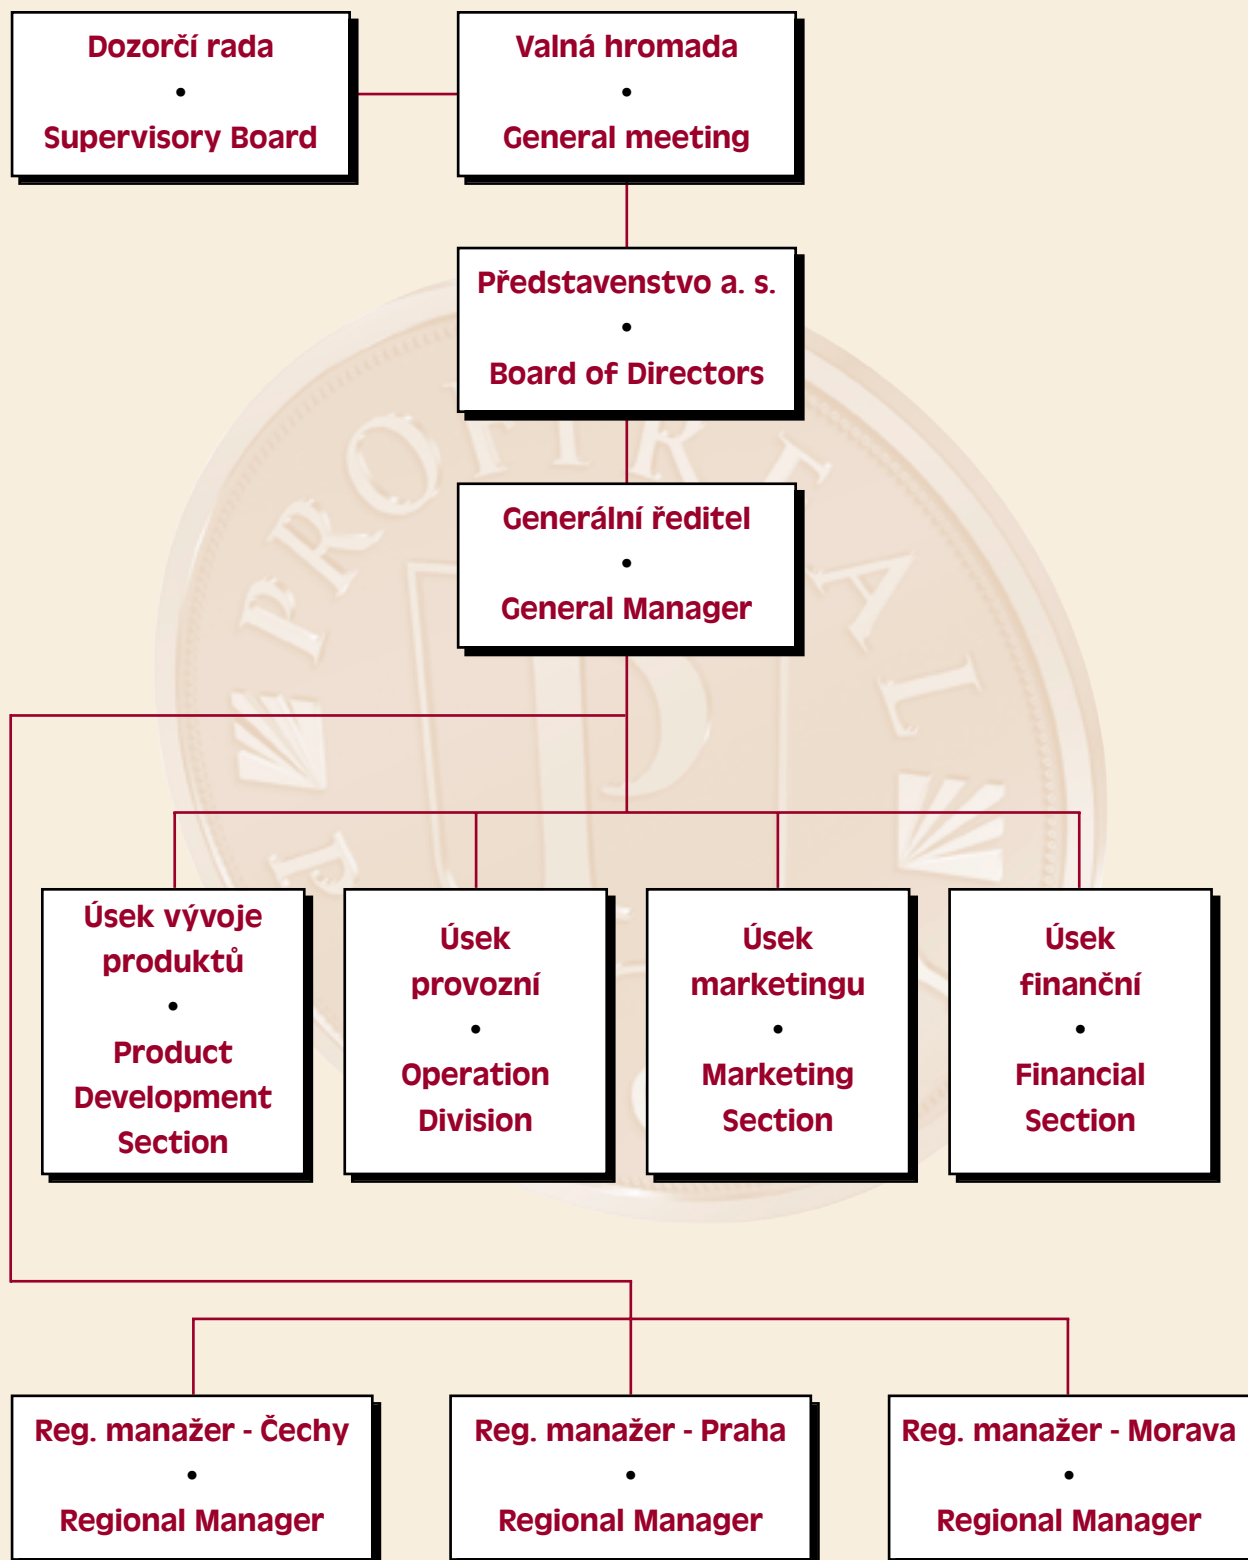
Dozorčí rada
•
Supervisory Board

Valná hromada
•
General meeting

Představenstvo a. s.
•
Board of Directors

Generální ředitel
•
General Manager

Úsek vývoje produktů
•
Product Development Section

Úsek provozní
•
Operation Division

Úsek marketingu
•
Marketing Section

Úsek finanční
•
Financial Section

Reg. manažer - Čechy
•
Regional Manager

Reg. manažer - Praha
•
Regional Manager

Reg. manažer - Morava
•
Regional Manager